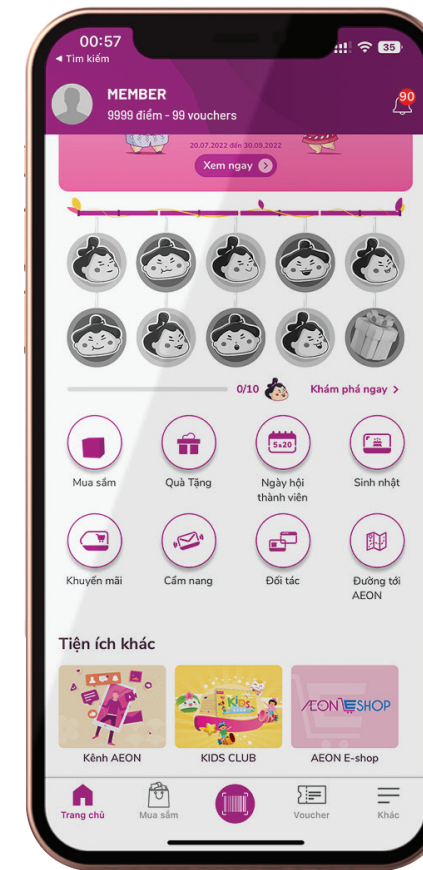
00:57
◂ Tìm kiếm
35

MEMBER
9999 điểm - 99 vouchers
90

20.07.2022 đến 30.09.2022
Xem ngay

0/10
Khám phá ngay >

Mua sắm
Quà Tặng
5+20
Ngày hội thành viên
Sinh nhật
Khuyến mãi
Cẩm nang
Đối tác
Đường tới AEON

Tiện ích khác

Kids
Kênh AEON
KIDS CLUB
AEON E-SHOP
AEON E-shop

Trang chủ
Mua sắm
Voucher
Khác